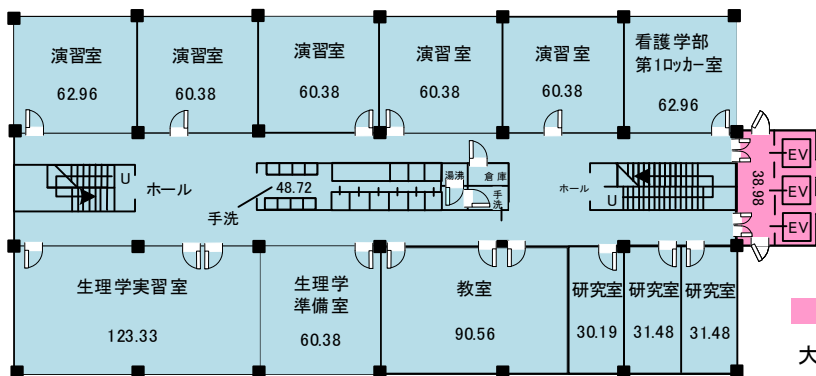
演習室
62.96

演習室
60.38

演習室
60.38

演習 室
60.38

演習 室
60.38

看護学部
第1ロッカー室
62.96

U
ホール

48.72
手洗

湯沸
倉庫
手洗

ホール
U

EV
38.98
EV
EV

生理学実習室
123.33

生理学
準備室
60.38

教室
90.56

研究室
30.19

研究室
31.48

研究室
31.48

大